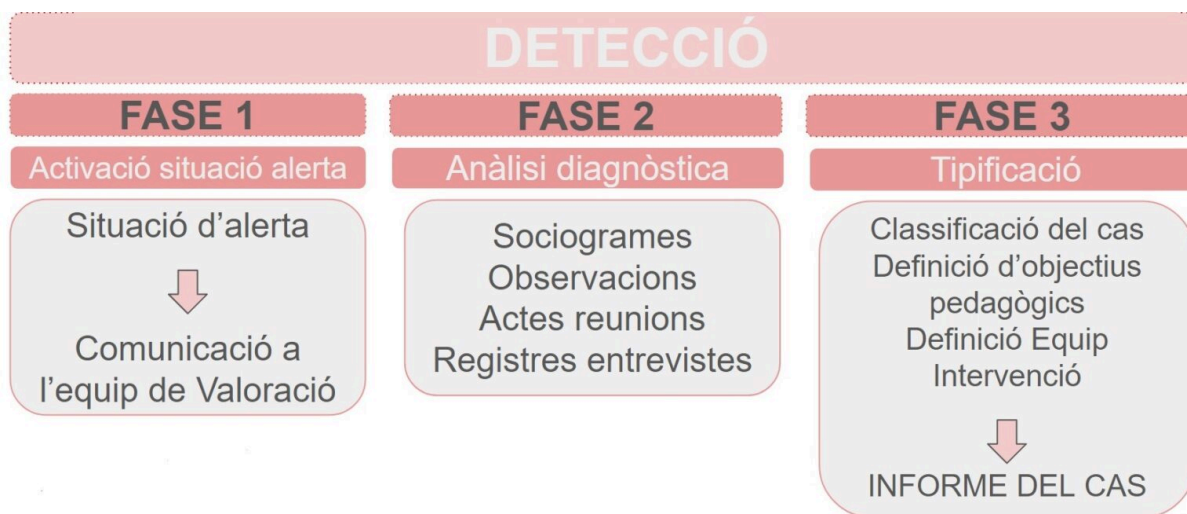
DETECCIÓ

FASE 1

Activació situació alerta

Situació d'alerta

Comunicació a l'equip de Valoració

FASE 2

Anàlisi diagnòstica

Sociogrames
Observacions
Actes reunions
Registres entrevistes

FASE 3

Tipificació

Classificació del cas
Definició d'objectius pedagògics
Definició Equip Intervenció

INFORME DEL CAS